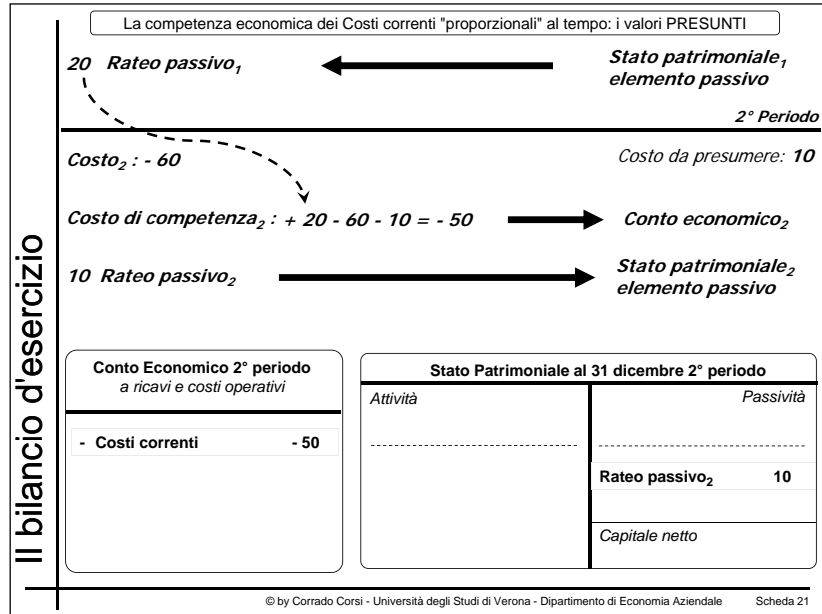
Il bilancio d'esercizio

La competenza economica dei Costi correnti "proporzionali" al tempo: i valori PRESUNTI

20 Rateo passivo$_1$

Stato patrimoniale$_1$ elemento passivo

2° Periodo

Costo$_2$ : - 60

Costo da presumere: 10

Costo di competenza$_2$ : + 20 - 60 - 10 = - 50

Conto economico$_2$

10 Rateo passivo$_2$

Stato patrimoniale$_2$ elemento passivo

Conto Economico 2° periodo
a ricavi e costi operativi

| - Costi correnti | - 50 |
|---|---|

Stato Patrimoniale al 31 dicembre 2° periodo

| Attività | Passività |
|---|---|
| | Rateo passivo$_2$ 10 |
| | Capitale netto |

© by Corrado Corsi - Università degli Studi di Verona - Dipartimento di Economia Aziendale Scheda 21